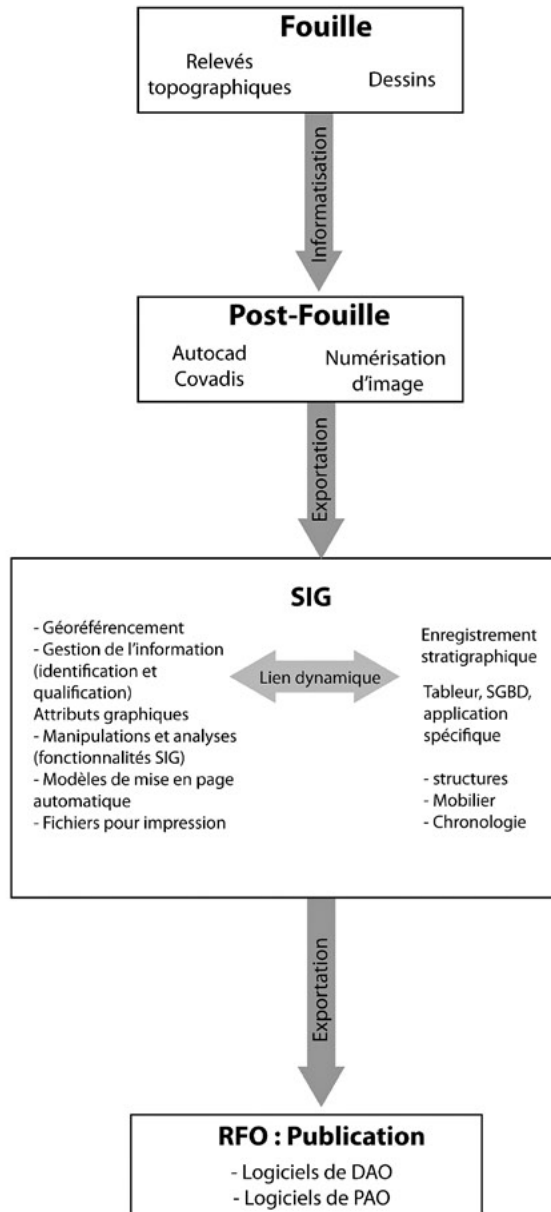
Fouille

Relevés topographiques

Dessins

Informatisation

Post-Fouille

Autocad
Covadis

Numérisation d'image

Exportation

SIG

- Géoréférencement
- Gestion de l'information (identification et qualification)
Attributs graphiques
- Manipulations et analyses (fonctionnalités SIG)
- Modèles de mise en page automatique
- Fichiers pour impression

Lien dynamique

Enregistrement stratigraphique

Tableur, SGBD, application spécifique

- structures
- Mobilier
- Chronologie

Exportation

RFO : Publication

- Logiciels de DAO
- Logiciels de PAO